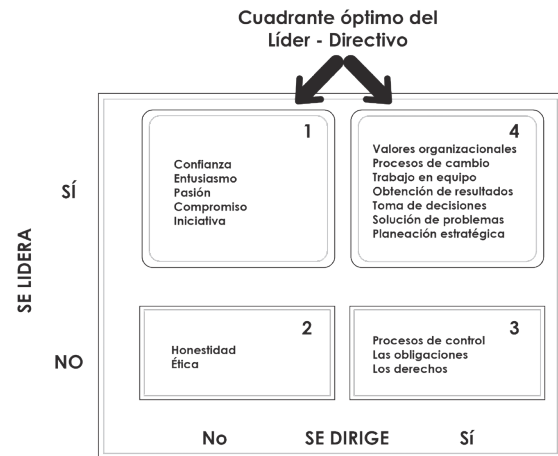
Cuadrante óptimo del Líder - Directivo

SE LIDERA

SÍ

1

Confianza
Entusiasmo
Pasión
Compromiso
Iniciativa

4

Valores organizacionales
Procesos de cambio
Trabajo en equipo
Obtención de resultados
Toma de decisiones
Solución de problemas
Planeación estratégica

NO

2

Honestidad
Ética

3

Procesos de control
Las obligaciones
Los derechos

No

SE DIRIGE

Sí